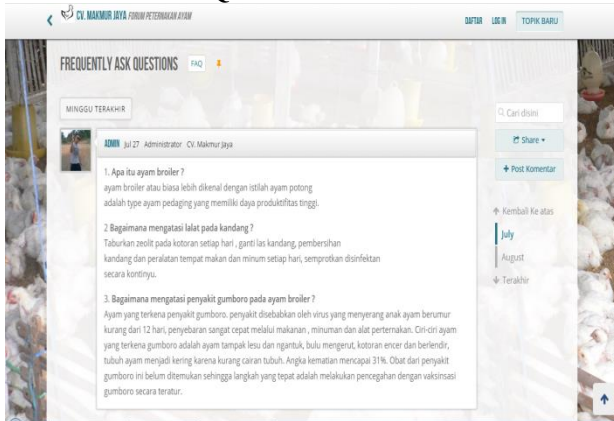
CV. MAKMUR JAYA FORUM PETERNAKAN AYAM

DAFTAR LOG IN TOPIK BARU

FREQUENTLY ASK QUESTIONS FAQ

MINGGU TERAKHIR

ADMIN Jul 27 Administrator CV. Makmur Jaya

1. Apa itu ayam broiler ?
ayam broiler atau biasa lebih dikenal dengan istilah ayam potong adalah type ayam pedaging yang memiliki daya produktifitas tinggi.

2 Bagaimana mengatasi lalat pada kandang ?
Taburkan zeolit pada kotoran setiap hari , ganti las kandang, pembersihan kandang dan peralatan tempat makan dan minum setiap hari, semprotkan disinfektan secara kontinyu.

3. Bagaimana mengatasi penyakit gumboro pada ayam broiler ?
Ayam yang terkena penyakit gumboro. penyakit disebabkan oleh virus yang menyerang anak ayam berumur kurang dari 12 hari, penyebaran sangat cepat melalui makanan , minuman dan alat peternakan. Ciri-ciri ayam yang terkena gumboro adalah ayam tampak lesu dan ngantuk, bulu mengerut, kotoran encer dan berlendir, tubuh ayam menjadi kering karena kurang cairan tubuh. Angka kematian mencapai 31%. Obat dari penyakit gumboro ini belum ditemukan sehingga langkah yang tepat adalah melakukan pencegahan dengan vaksinsasi gumboro secara teratur.

Cari disini

Share

+ Post Komentar

Kembali Ke atas

July

August

Terakhir